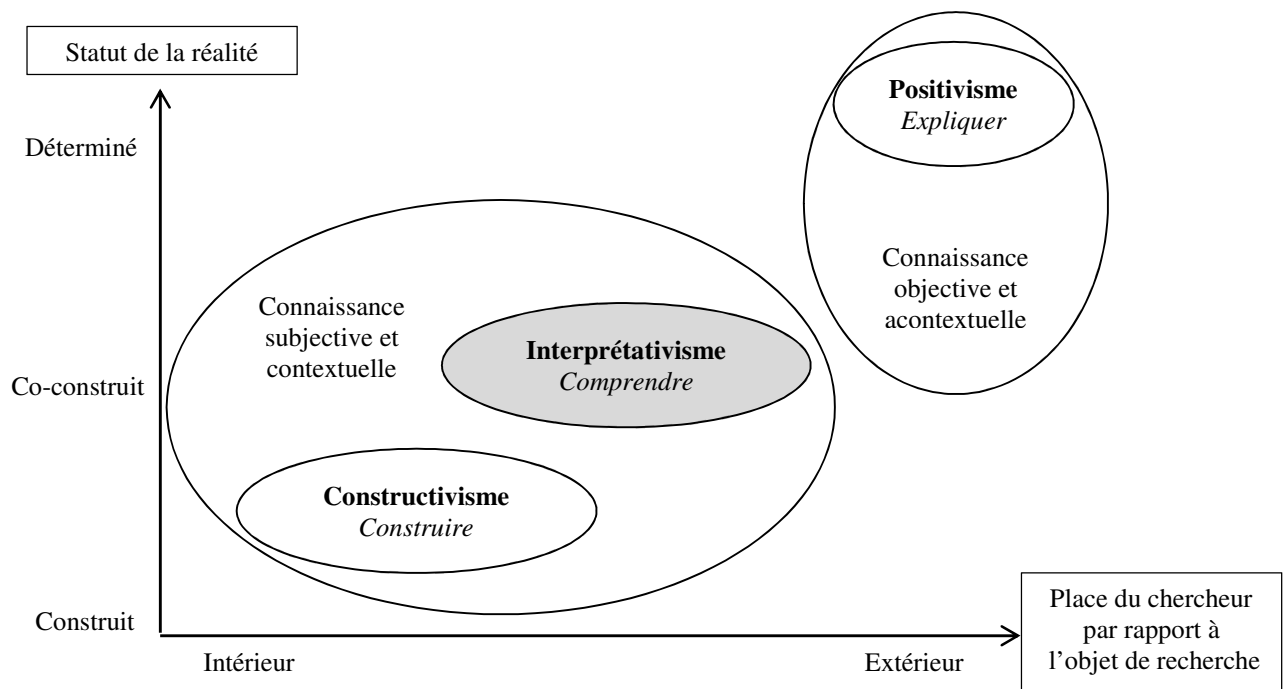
Statut de la réalité

Déterminé

Co-construit

Construit

Positivisme
*Expliquer*

Connaissance objective et acontextuelle

Connaissance subjective et contextuelle

**Interprétativisme**
*Comprendre*

**Constructivisme**
*Construire*

Intérieur

Extérieur

Place du chercheur par rapport à l'objet de recherche